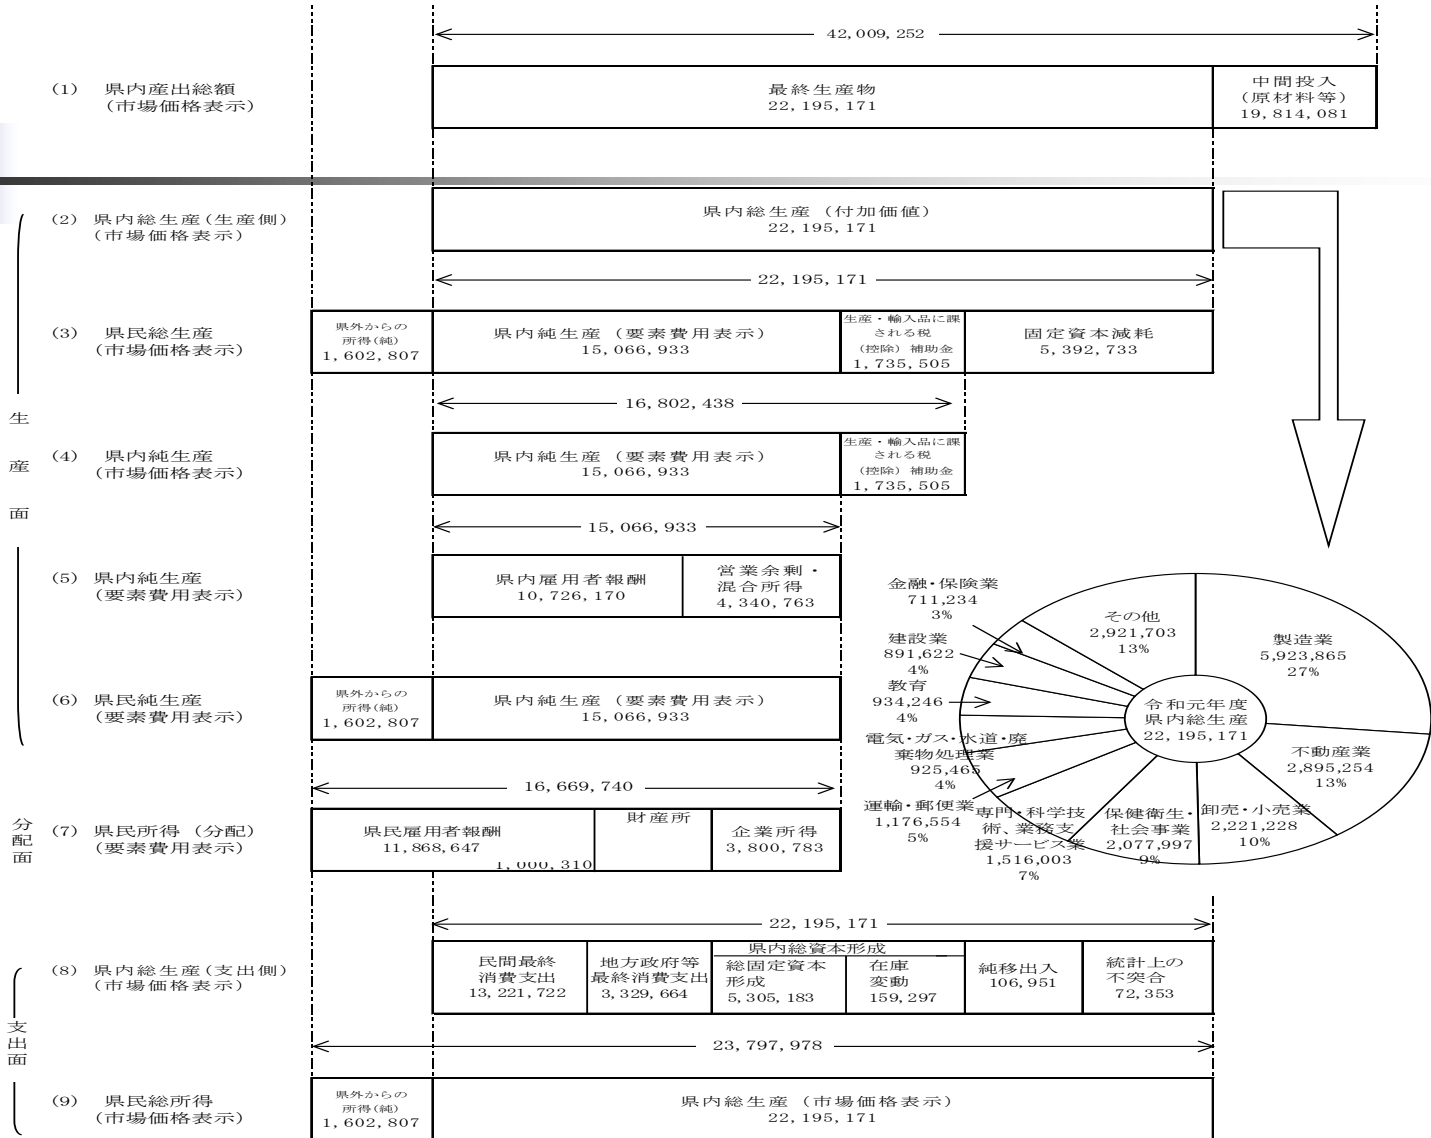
42,009,252

(1) 県内産出総額
(市場価格表示)

最終生産物
22,195,171

中間投入
(原材料等)
19,814,081

(2) 県内総生産(生産側)
(市場価格表示)

県内総生産 (付加価値)
22,195,171

22,195,171

(3) 県民総生産
(市場価格表示)

県外からの所得(純)
1,602,807

県内純生産 (要素費用表示)
15,066,933

生産・輸入品に課される税 (控除) 補助金
1,735,505

固定資本減耗
5,392,733

16,802,438

生
産
面

(4) 県内純生産
(市場価格表示)

県内純生産 (要素費用表示)
15,066,933

生産・輸入品に課される税 (控除) 補助金
1,735,505

15,066,933

(5) 県内純生産
(要素費用表示)

県内雇用者報酬
10,726,170

営業余剰・混合所得
4,340,763

(6) 県民純生産
(要素費用表示)

県外からの所得(純)
1,602,807

県内純生産 (要素費用表示)
15,066,933

16,669,740

分
配
面

(7) 県民所得 (分配)
(要素費用表示)

県民雇用者報酬
11,868,647

財産所
1,000,310

企業所得
3,800,783

金融・保険業
711,234
3%

建設業
891,622
4%

教育
934,246
4%

電気・ガス・水道・廃棄物処理業
925,465
4%

運輸・郵便業
1,176,554
5%

専門・科学技術、業務支援サービス業
1,516,003
7%

保健衛生・社会事業
2,077,997
9%

卸売・小売業
2,221,228
10%

不動産業
2,895,254
13%

製造業
5,923,865
27%

その他
2,921,703
13%

令和元年度
県内総生産
22,195,171

22,195,171

(8) 県内総生産(支出側)
(市場価格表示)

民間最終消費支出
13,221,722

地方政府等最終消費支出
3,329,664

県内総資本形成

総固定資本形成
5,305,183

在庫変動
159,297

純移出入
106,951

統計上の不突合
72,353

支
出
面

23,797,978

(9) 県民総所得
(市場価格表示)

県外からの所得(純)
1,602,807

県内総生産 (市場価格表示)
22,195,171